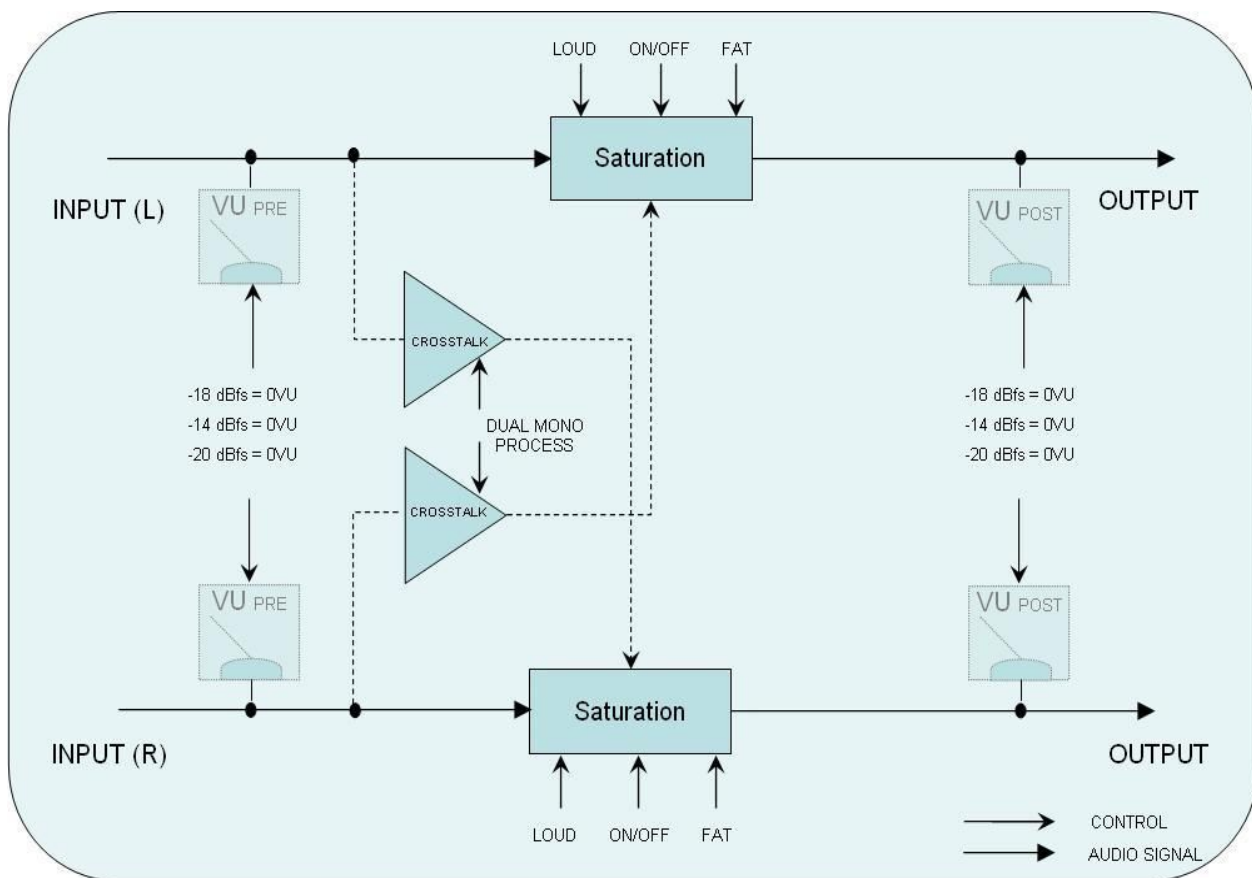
LOUD ON/OFF FAT

Saturation

INPUT (L)

VU PRE

OUTPUT

VU POST

CROSSTALK

-18 dBfs = 0VU
-14 dBfs = 0VU
-20 dBfs = 0VU

DUAL MONO PROCESS

-18 dBfs = 0VU
-14 dBfs = 0VU
-20 dBfs = 0VU

CROSSTALK

VU PRE

VU POST

Saturation

INPUT (R)

OUTPUT

LOUD ON/OFF FAT

CONTROL

AUDIO SIGNAL